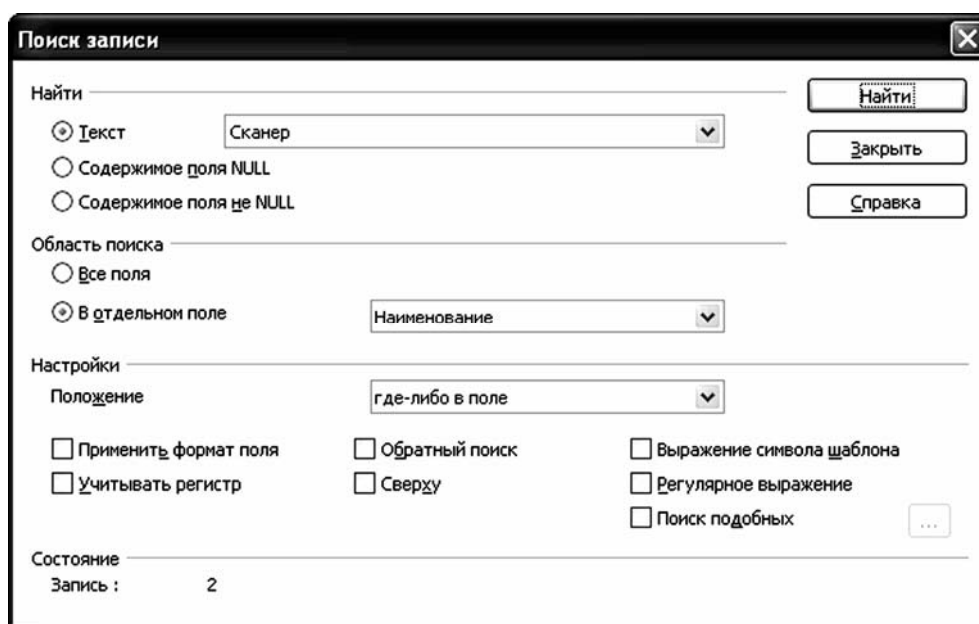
Поиск записи

Найти

Текст Сканер

Содержимое поля NULL

Содержимое поля не NULL

Область поиска

Все поля

В отдельном поле Наименование

Настройки

Положение где-либо в поле

Применить формат поля

Учитывать регистр

Обратный поиск

Сверху

Выражение символа шаблона

Регулярное выражение

Поиск подобных

...

Состояние

Запись : 2

Найти

Закрыть

Справка